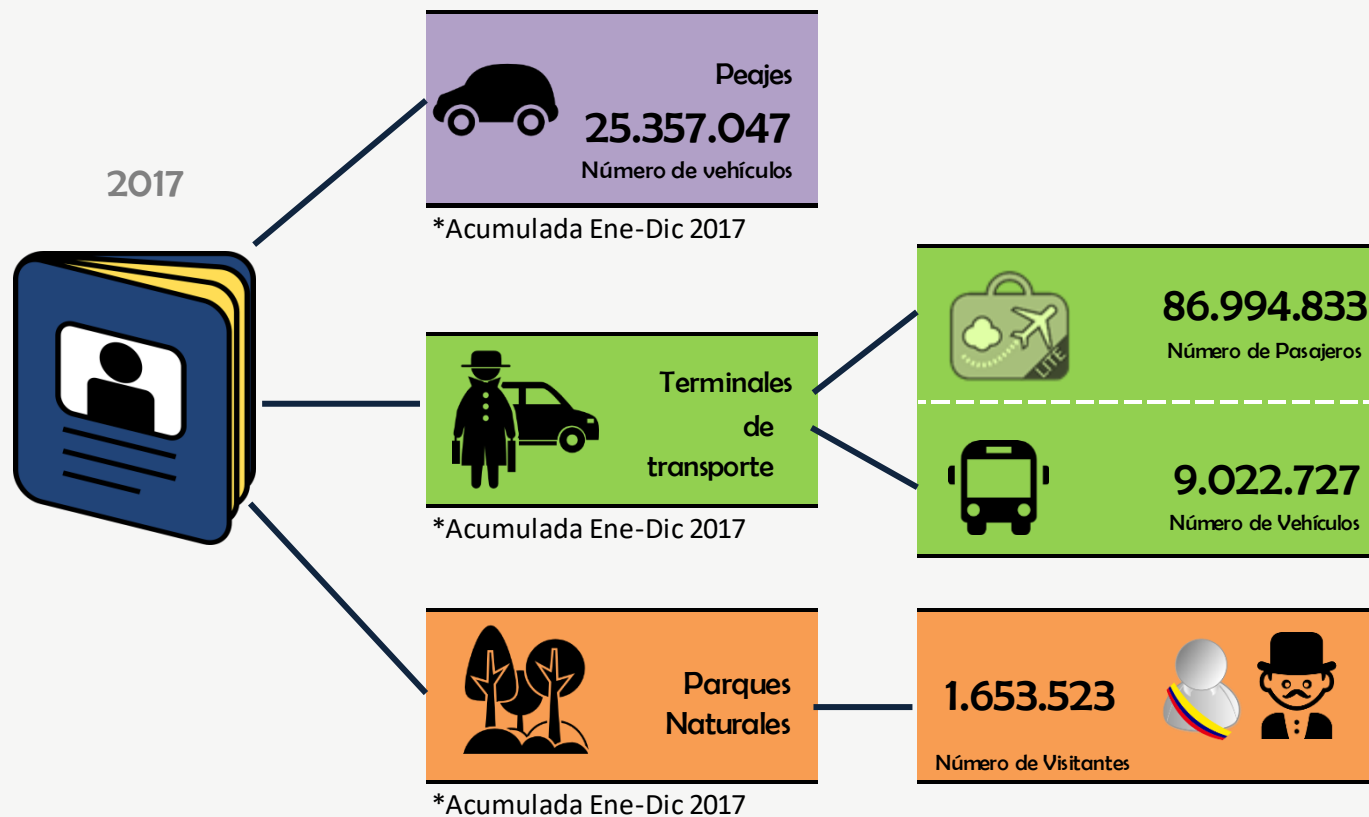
2017

Peajes
25.357.047
Número de vehículos

*Acumulada Ene-Dic 2017

Terminales de transporte

*Acumulada Ene-Dic 2017

LITE

86.994.833
Número de Pasajeros

9.022.727
Número de Vehículos

Parques Naturales

*Acumulada Ene-Dic 2017

1.653.523
Número de Visitantes